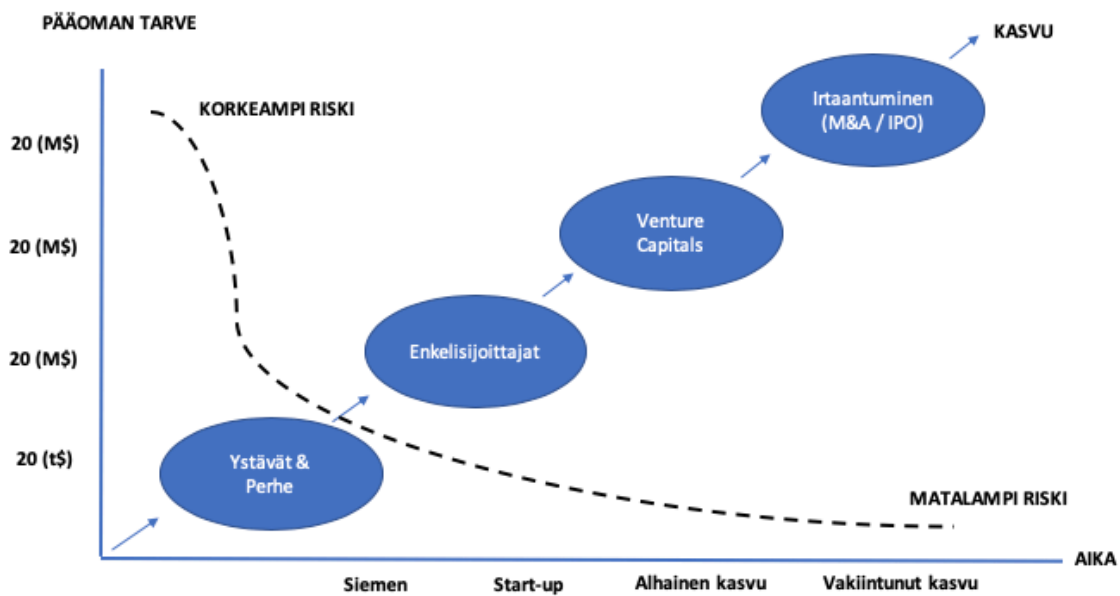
PÄÄOMAN TARVE

KASVU

KORKEAMPI RISKI

20 (M$)

20 (M$)

20 (M$)

20 (t$)

Irtaantuminen (M&A / IPO)

Venture Capitals

Enkelisijoittajat

Ystävät & Perhe

MATALAMPI RISKI

AIKA

Siemen

Start-up

Alhainen kasvu

Vakiintunut kasvu